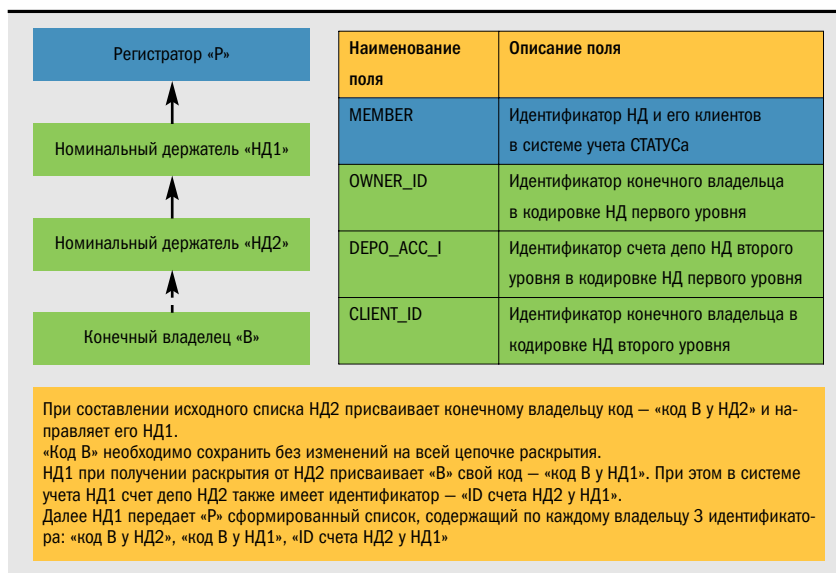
Регистратор «Р»

Номинальный держатель «НД1»

Номинальный держатель «НД2»

Конечный владелец «В»

| Наименование поля | Описание поля |
|---|---|
| MEMBER | Идентификатор НД и его клиентов в системе учета СТАТУСа |
| OWNER_ID | Идентификатор конечного владельца в кодировке НД первого уровня |
| DEPO_ACC_I | Идентификатор счета депо НД второго уровня в кодировке НД первого уровня |
| CLIENT_ID | Идентификатор конечного владельца в кодировке НД второго уровня |

При составлении исходного списка НД2 присваивает конечному владельцу код – «код В у НД2» и направляет его НД1.
«Код В» необходимо сохранить без изменений на всей цепочке раскрытия.
НД1 при получении раскрытия от НД2 присваивает «В» свой код – «код В у НД1». При этом в системе учета НД1 счет депо НД2 также имеет идентификатор – «ID счета НД2 у НД1».
Далее НД1 передает «Р» сформированный список, содержащий по каждому владельцу 3 идентификатора: «код В у НД2», «код В у НД1», «ID счета НД2 у НД1»